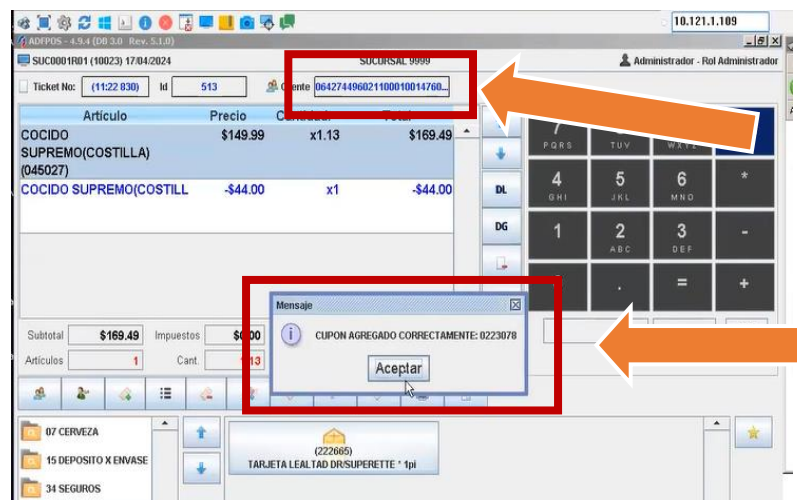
10.121.1.109

ADFPOS - 4.9.4 (DB 3.0 Rev. 5.1.0)

SUC0001R01 (10023) 17/04/2024

SUCURSAL 9999

Administrador - Rol Administrador

Ticket No: (11:22 830) Id 513 Cliente 0642744960211000100147​60...

| Artículo | Precio | Cantidad | Total |
|---|---|---|---|
| COCIDO SUPREMO(COSTILLA) (045027) | $149.99 | x1.13 | $169.49 |
| COCIDO SUPREMO(COSTILL | -$44.00 | x1 | -$44.00 |

DL

DG

7 PQRS
8 TUV
9 WXYZ
4 GHI
5 JKL
6 MNO
*
1
2 ABC
3 DEF
-
.
=
+

Subtotal $169.49 Impuestos $0.00

Artículos 1 Cant. 1.13

Mensaje

CUPON AGREGADO CORRECTAMENTE: 0223078

Aceptar

07 CERVEZA

15 DEPOSITO X ENVASE

34 SEGUROS

(222665)
TARJETA LEALTAD DR/SUPERETTE * 1pi